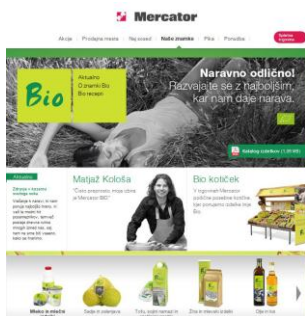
Mercator

Akcije | Prodajna mesta | Najnovejše | Naše znamke | Pika | Ponudba

Bio

Aktualno
O znamki Bio
Bio recepti

Naravno odlično!
Razvaja te se z najboljšim, kar nam daje narava.

Aktualno

Zdravo v novem zrelega sela

Matjaž Kološa

"Celo prepirano, moja izbira je Mercator BIO"

Bio kotiček

V izbranih Mercator prodajnih mestih poiščite bio kotiček...

Mleko in mlečni izdelki | Sadje in zelenjava | Testo, kruh in pekovski izdelki | Žita in mlevski izdelki | Olja in kis